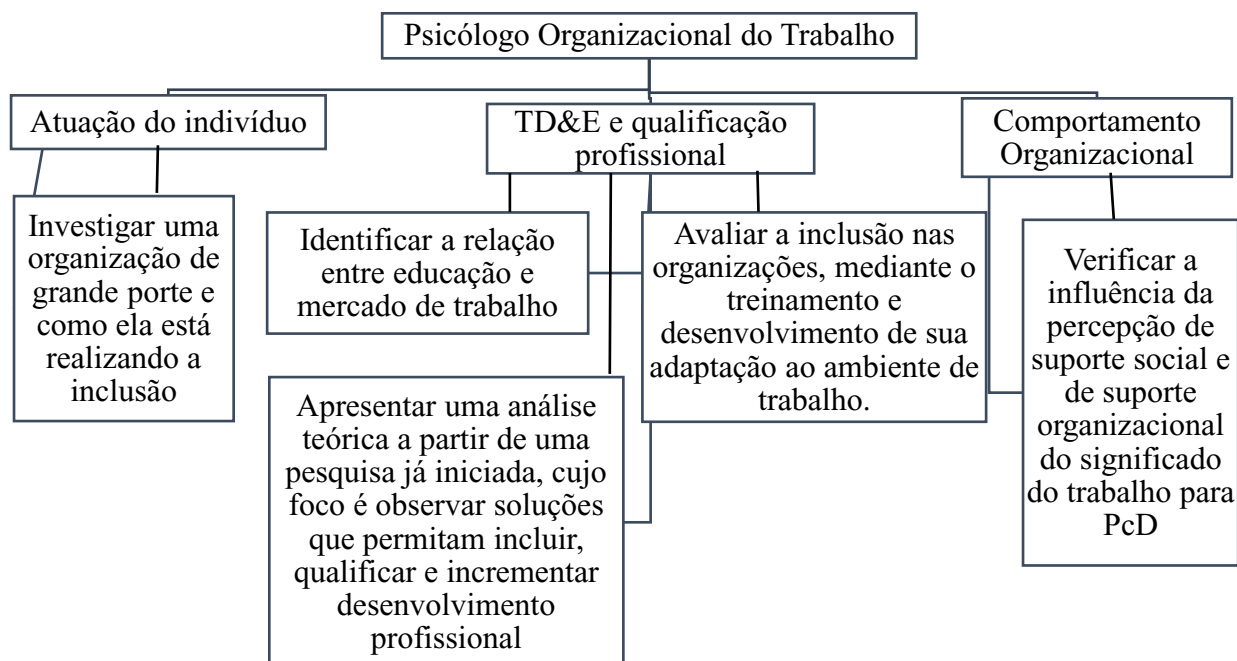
Psicólogo Organizacional do Trabalho

Atuação do indivíduo

TD&E e qualificação profissional

Comportamento Organizacional

Investigar uma organização de grande porte e como ela está realizando a inclusão

Identificar a relação entre educação e mercado de trabalho

Avaliar a inclusão nas organizações, mediante o treinamento e desenvolvimento de sua adaptação ao ambiente de trabalho.

Verificar a influência da percepção de suporte social e de suporte organizacional do significado do trabalho para PcD

Apresentar uma análise teórica a partir de uma pesquisa já iniciada, cujo foco é observar soluções que permitam incluir, qualificar e incrementar desenvolvimento profissional